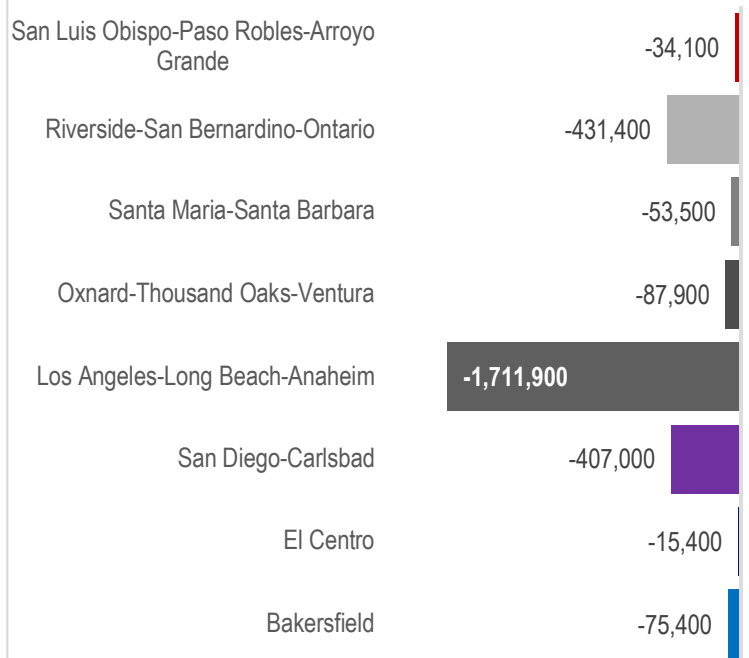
San Luis Obispo-Paso Robles-Arroyo Grande
-34,100

Riverside-San Bernardino-Ontario
-431,400

Santa Maria-Santa Barbara
-53,500

Oxnard-Thousand Oaks-Ventura
-87,900

Los Angeles-Long Beach-Anaheim
-1,711,900

San Diego-Carlsbad
-407,000

El Centro
-15,400

Bakersfield
-75,400